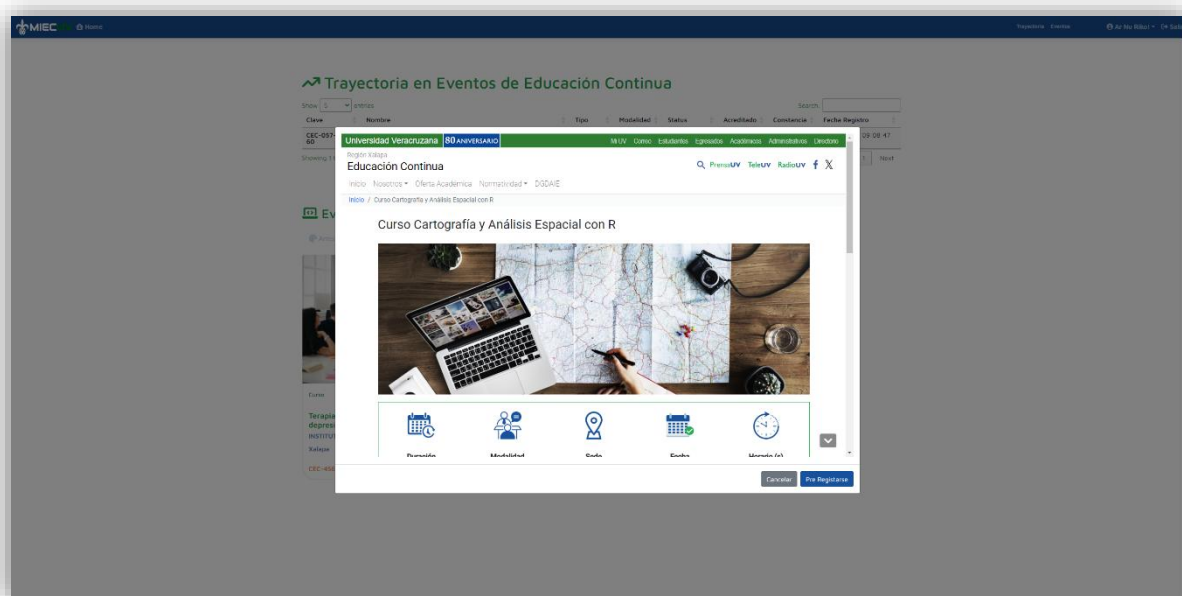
MIEC Home

Trayectoria Eventos

Trayectoria en Eventos de Educación Continua

Show 5 entries

Search:

| Clave | Nombre | Tipo | Modalidad | Status | Acreditado | Constancia | Fecha Registro |
|---|---|---|---|---|---|---|---|
| CEC-057-60 | | | | | | | 09:08:47 |

Showing 1

Next

Ev

Curso

Terapia depresi

INSTITUT

Xalapa

CEC-056

Universidad Veracruzana 80 ANIVERSARIO

Mi UV Correo Estudiantes Egresados Académicos Administrativos Directorio

Región Xalapa

Educación Continua

PrensaUV TeleUV RadioUV

Inicio Nosotros Oferta Académica Normatividad DGDAIE

Inicio / Curso Cartografía y Análisis Espacial con R

Curso Cartografía y Análisis Espacial con R

Duración Modalidad Sede Fecha Horario (s)

Cancelar Pre Registrarse